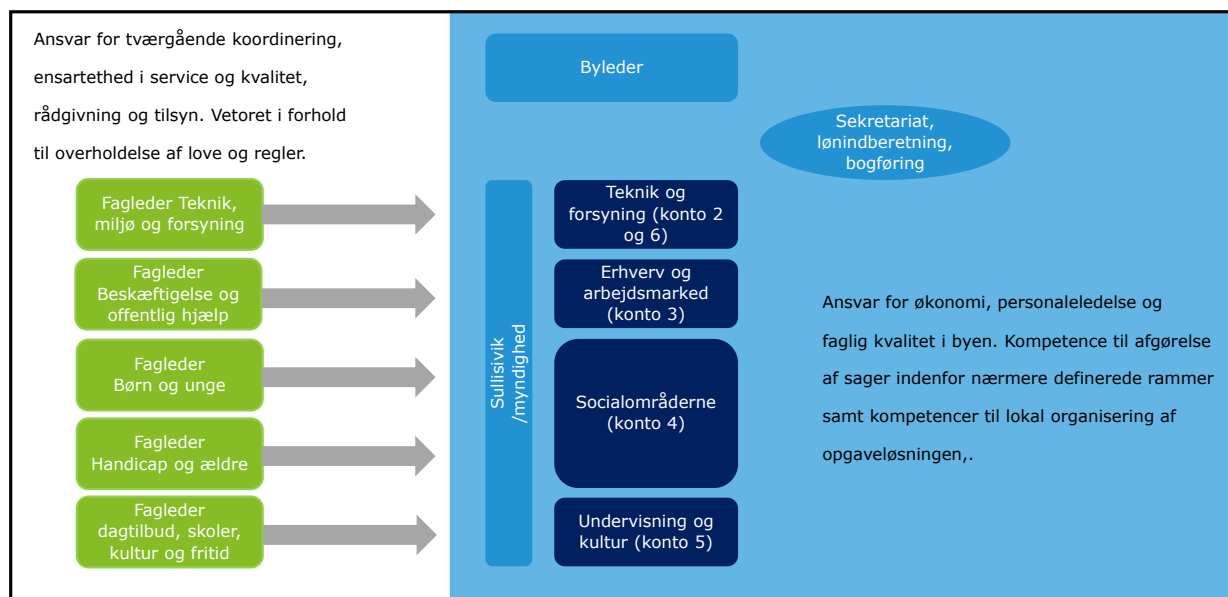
Ansvar for tværgående koordinering, ensartethed i service og kvalitet, rådgivning og tilsyn. Vetoret i forhold til overholdelse af love og regler.

Fagleder Teknik, miljø og forsyning

Fagleder Beskæftigelse og offentlig hjælp

Fagleder Børn og unge

Fagleder Handicap og ældre

Fagleder dagtilbud, skoler, kultur og fritid

Byleder

Sekretariat, lønindberetning, bogføring

Sullisivik /myndighed

Teknik og forsyning (konto 2 og 6)

Erhverv og arbejdsmarked (konto 3)

Socialområderne (konto 4)

Undervisning og kultur (konto 5)

Ansvar for økonomi, personaleledelse og faglig kvalitet i byen. Kompetence til afgørelse af sager indenfor nærmere definerede rammer samt kompetencer til lokal organisering af opgaveløsningen,.